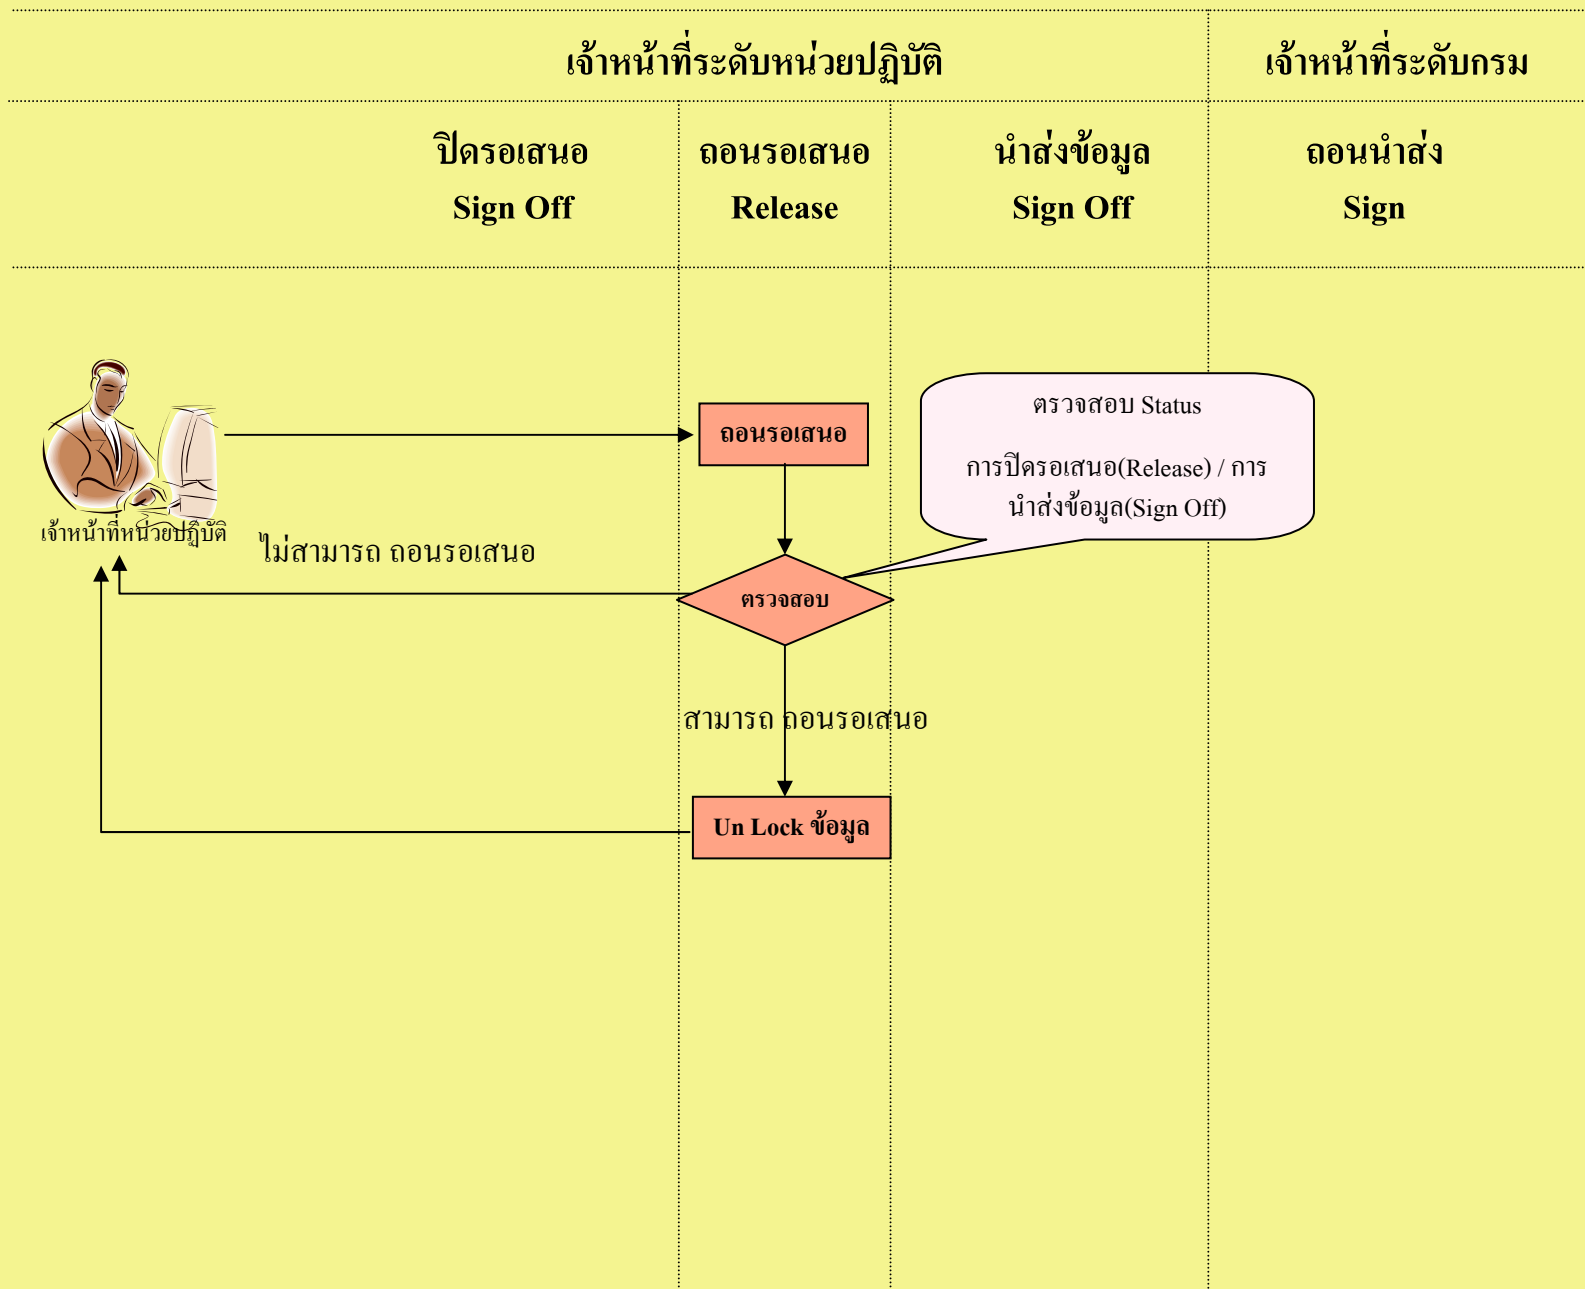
เจ้าหน้าที่ระดับหน่วยปฏิบัติ

เจ้าหน้าที่ระดับกรม

ปิดรอเสนอ
Sign Off

ถอนรอเสนอ
Release

นำส่งข้อมูล
Sign Off

ถอนนำส่ง
Sign

ถอนรอเสนอ

ตรวจสอบ Status

การปิดรอเสนอ(Release) / การนำส่งข้อมูล(Sign Off)

เจ้าหน้าที่หน่วยปฏิบัติ

ไม่สามารถ ถอนรอเสนอ

ตรวจสอบ

สามารถ ถอนรอเสนอ

Un Lock ข้อมูล